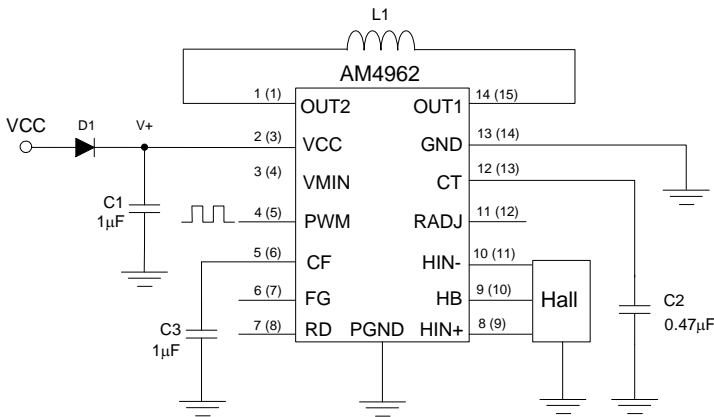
L1

AM4962

1 (1) OUT2
2 (3) VCC
3 (4) VMIN
4 (5) PWM
5 (6) CF
6 (7) FG
7 (8) RD
PGND

OUT1 14 (15)
GND 13 (14)
CT 12 (13)
RADJ 11 (12)
HIN- 10 (11)
HB 9 (10)
HIN+ 8 (9)

VCC
D1
V+
C1
1μF
C3
1μF
Hall
C2
0.47μF